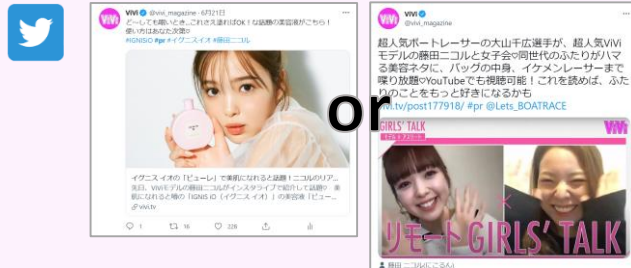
ViVi @vivi_magazine · 6月21日
どーしても眠いとき、これさえ塗ればOK！な話題の美容液がこちら！使い方はあなた次第♡
#IGNIS10 #pr #イグニスイオ #藤田ニコル

イグニス イオの「ビューレ」で美肌になれると話題！ニコルのリア...
先日、ViViモデルの藤田ニコルがインスタライブで紹介して話題の 美肌になれる噂の「IGNIS IO（イグニス イオ）」の美容液「ビュー...
vivi.tv

1 16 228

or

ViVi
@vivi_magazine

超人気ボートレーサーの大山千広選手が、超人気ViViモデルの藤田ニコルと女子会♡同世代のふたりがハマる美容ネタに、バッグの中身、イケメンレーサーまで喋り放題♡YouTubeでも視聴可能！これを読めば、ふたりのことをもっと好きになるかも
vivi.tv/post177918/ #pr @Lets_BOATRACE

GIRLS' TALK
ViVi
リモートGIRLS' TALK
藤田ニコルにこるん